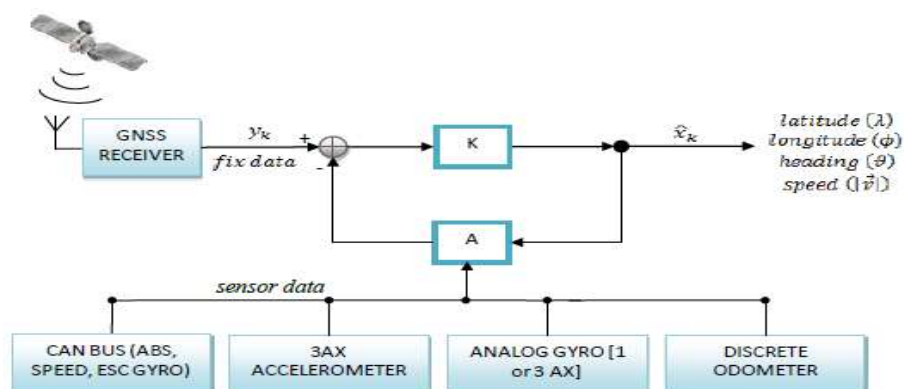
GNSS RECEIVER

$y_k$

fix data

+

-

K

$\hat{x}_k$

latitude ($\lambda$)
longitude ($\phi$)
heading ($\theta$)
speed ($|\vec{v}|$)

A

sensor data

CAN BUS (ABS, SPEED, ESC GYRO)

3AX ACCELEROMETER

ANALOG GYRO [1 or 3 AX]

DISCRETE ODOMETER